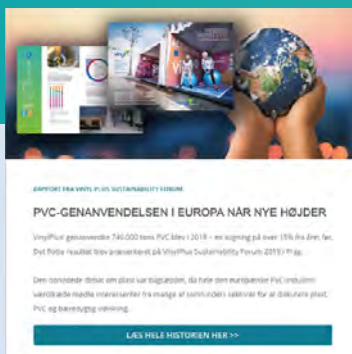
RAPPORT FRA VINYL PLUS SUSTAINABILITY FORUM

PVC-GENANVENDELSEN I EUROPA NÅR NYE HØJDER

VinylPlus genanvendte 740.000 tons PVC blev i 2018 – en stigning på over 15% fra året før. Det flotte resultat blev præsenteret på VinylPlus Sustainability Forum 2019 i Prag.

Den konstante debat om plast var tilgængelig, da hele den europæiske PVC-industri værdikæde mødte interessenter fra mange af samfundets sektorer for at diskutere plast, PVC og bæredygtig udvikling.

LÆS HELE HISTORIEN HER >>